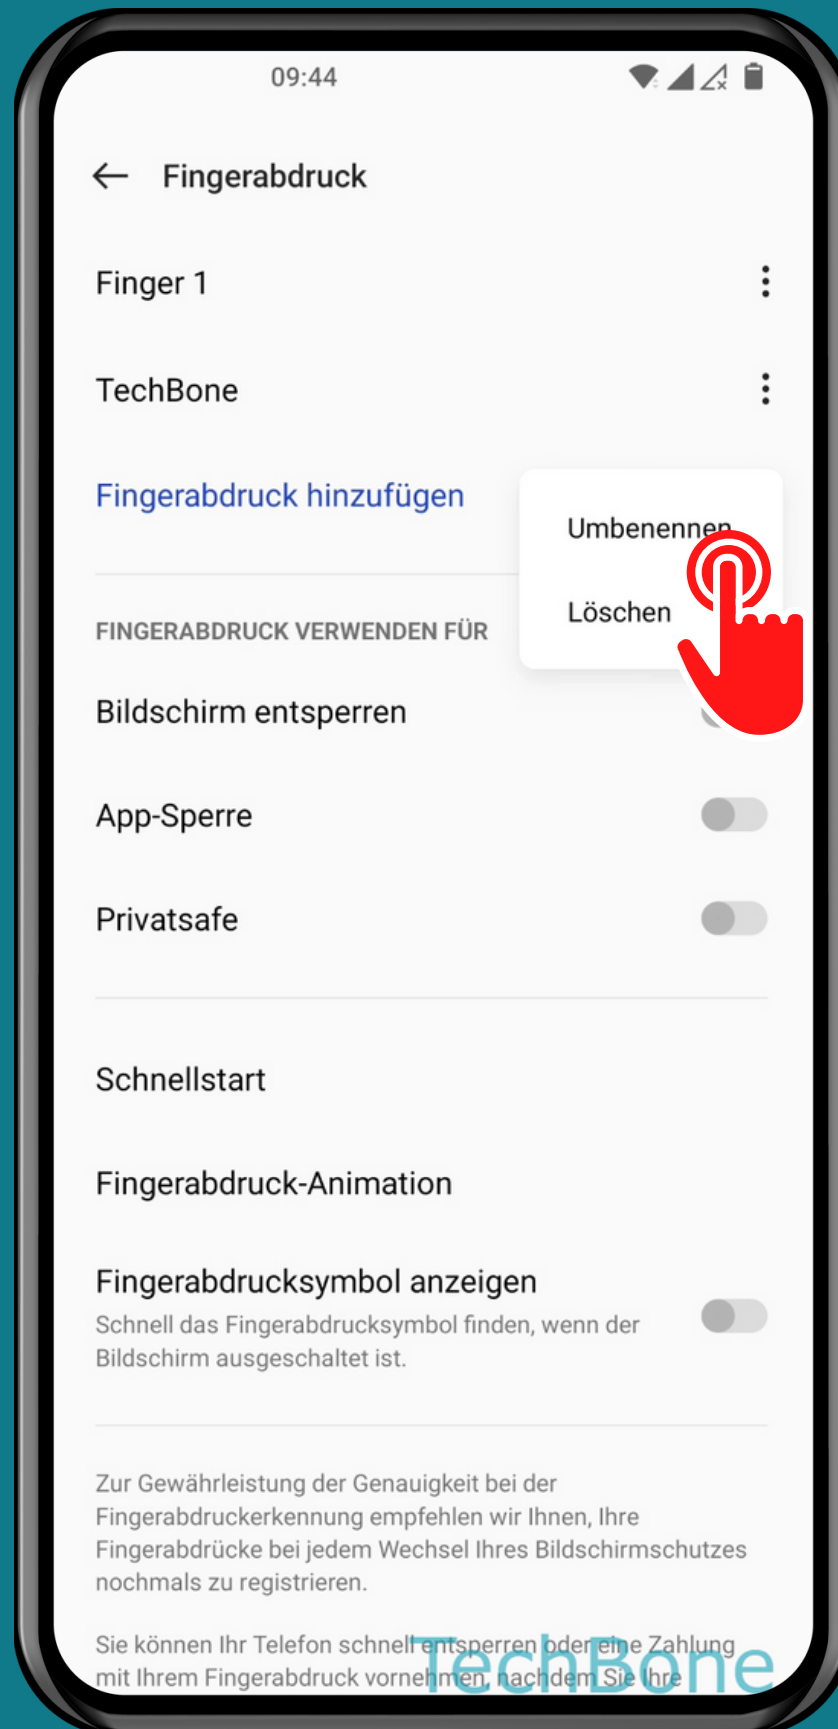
09:44

Fingerabdruck

Finger 1

TechBone

Fingerabdruck hinzufügen

Umbenennen

Löschen

FINGERABDRUCK VERWENDEN FÜR

Bildschirm entsperren

App-Sperre

Privatsafe

Schnellstart

Fingerabdruck-Animation

Fingerabdrucksymbol anzeigen
Schnell das Fingerabdrucksymbol finden, wenn der Bildschirm ausgeschaltet ist.

Zur Gewährleistung der Genauigkeit bei der Fingerabdruckerkennung empfehlen wir Ihnen, Ihre Fingerabdrücke bei jedem Wechsel Ihres Bildschirmschutzes nochmals zu registrieren.

Sie können Ihr Telefon schnell entsperren oder eine Zahlung mit Ihrem Fingerabdruck vornehmen, nachdem Sie Ihre

TechBone